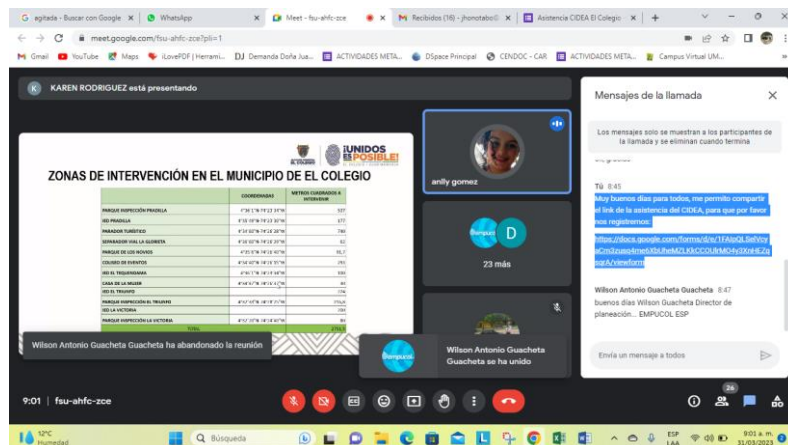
G agitada - Buscar con Google × WhatsApp × Meet - fsu-ahfc-zce × M Recibidos (16) - jhonotabo@ × Asistencia CIDEA El Colegio × +

meet.google.com/fsu-ahfc-zce?pli=1

M Gmail YouTube Maps iLovePDF | Herrami... DJ Demanda Doña Jua... ACTIVIDADES META... DSpace Principal CENDOC - CAR ACTIVIDADES META... Campus Virtual UM...

K KAREN RODRIGUEZ está presentando

¡UNIDOS ES POSIBLE!

ZONAS DE INTERVENCIÓN EN EL MUNICIPIO DE EL COLEGIO

| | COORDENADAS | METROS CUADRADOS A INTERVENIR |
|---|---|---|
| PARQUE INSPECCIÓN PRADILLA | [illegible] | 127 |
| IED PRADILLA | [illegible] | 177 |
| PARADOR TURÍSTICO | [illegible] | 780 |
| SEPARADOR VIAL LA GLORIETA | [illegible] | 32 |
| PARQUE DE LOS NOVIOS | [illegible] | 92,7 |
| COLISEO DE EVENTOS | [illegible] | 293 |
| IED EL TEQUENDAMA | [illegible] | 100 |
| CASA DE LA MUJER | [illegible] | 80 |
| IED EL TRIUNFO | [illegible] | 174 |
| PARQUE INSPECCIÓN EL TRIUNFO | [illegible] | 274,6 |
| IED LA VICTORIA | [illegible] | 264 |
| PARQUE INSPECCIÓN LA VICTORIA | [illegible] | 84 |
| TOTAL | | 2291,3 |

anlly gomez

D

23 más

Wilson Antonio Guacheta Guacheta ha abandonado la reunión

Wilson Antonio Guacheta Guacheta se ha unido

Mensajes de la llamada

Los mensajes solo se muestran a los participantes de la llamada y se eliminan cuando termina

Tú 8:45
Muy buenos días para todos, me permito compartir el link de la asistencia del CIDEA, para que por favor nos registremos:
https://docs.google.com/forms/d/e/1FAIpQLSeVcyeCm2quxo4me0JDUheMZLKkCCOUfrMO4y3XnHEZqsgrA/viewform

Wilson Antonio Guacheta Guacheta 8:47
buenos días Wilson Guacheta Director de planeación... EMPUCOL ESP

Envía un mensaje a todos

9:01 | fsu-ahfc-zce

26

12°C Humedad

Búsqueda

ESP LAA 9:01 a. m. 31/03/2023